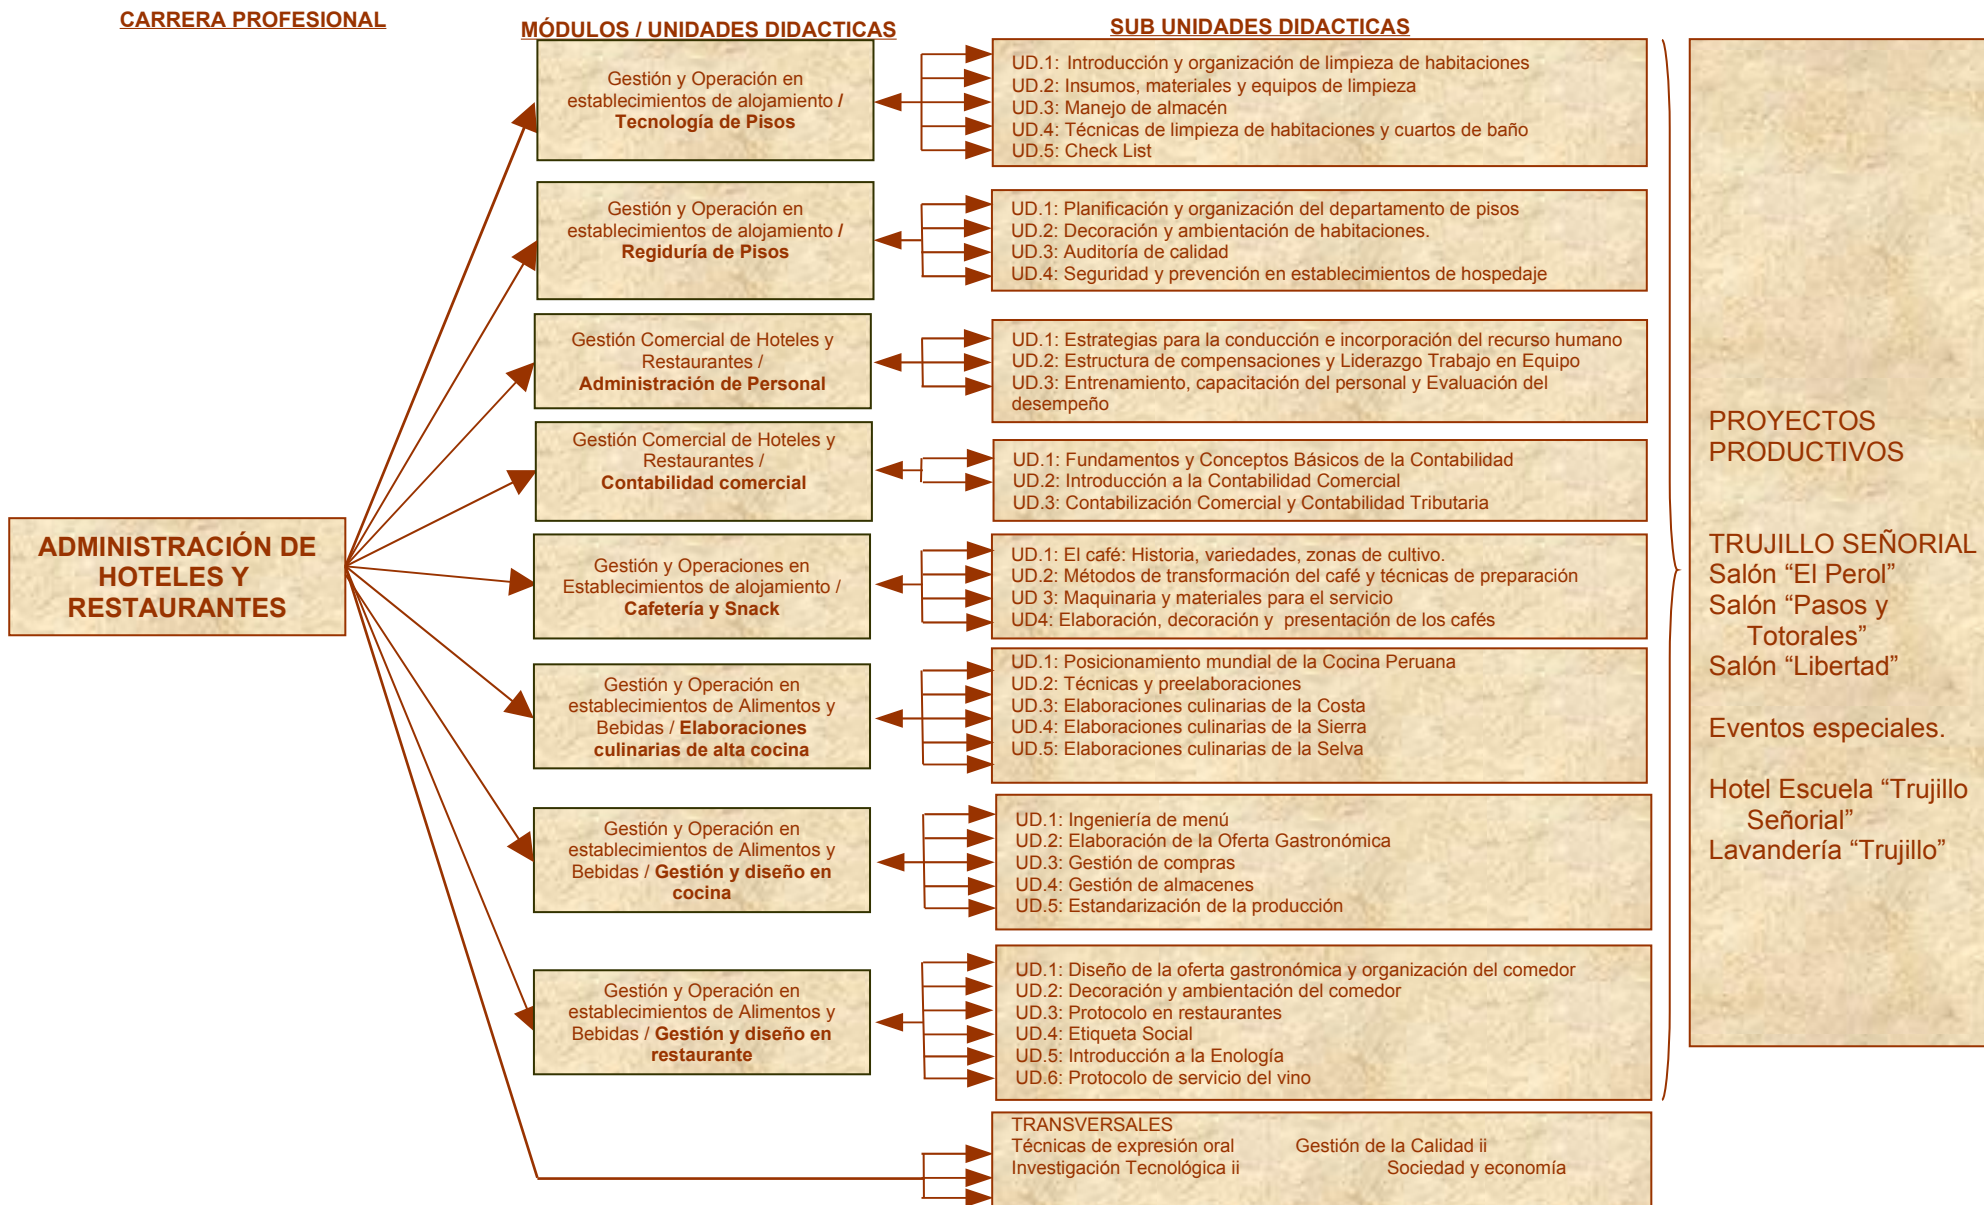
CARRERA PROFESIONAL

MÓDULOS / UNIDADES DIDACTICAS

SUB UNIDADES DIDACTICAS

ADMINISTRACIÓN DE HOTELES Y RESTAURANTES

Gestión y Operación en establecimientos de alojamiento / Tecnología de Pisos

UD.1: Introducción y organización de limpieza de habitaciones
UD.2: Insumos, materiales y equipos de limpieza
UD.3: Manejo de almacén
UD.4: Técnicas de limpieza de habitaciones y cuartos de baño
UD.5: Check List

Gestión y Operación en establecimientos de alojamiento / Regiduría de Pisos

UD.1: Planificación y organización del departamento de pisos
UD.2: Decoración y ambientación de habitaciones.
UD.3: Auditoría de calidad
UD.4: Seguridad y prevención en establecimientos de hospedaje

Gestión Comercial de Hoteles y Restaurantes / Administración de Personal

UD.1: Estrategias para la conducción e incorporación del recurso humano
UD.2: Estructura de compensaciones y Liderazgo Trabajo en Equipo
UD.3: Entrenamiento, capacitación del personal y Evaluación del desempeño

Gestión Comercial de Hoteles y Restaurantes / Contabilidad comercial

UD.1: Fundamentos y Conceptos Básicos de la Contabilidad
UD.2: Introducción a la Contabilidad Comercial
UD.3: Contabilización Comercial y Contabilidad Tributaria

Gestión y Operaciones en Establecimientos de alojamiento / Cafetería y Snack

UD.1: El café: Historia, variedades, zonas de cultivo.
UD.2: Métodos de transformación del café y técnicas de preparación
UD 3: Maquinaria y materiales para el servicio
UD4: Elaboración, decoración y presentación de los cafés

Gestión y Operación en establecimientos de Alimentos y Bebidas / Elaboraciones culinarias de alta cocina

UD.1: Posicionamiento mundial de la Cocina Peruana
UD.2: Técnicas y preelaboraciones
UD.3: Elaboraciones culinarias de la Costa
UD.4: Elaboraciones culinarias de la Sierra
UD.5: Elaboraciones culinarias de la Selva

Gestión y Operación en establecimientos de Alimentos y Bebidas / Gestión y diseño en cocina

UD.1: Ingeniería de menú
UD.2: Elaboración de la Oferta Gastronómica
UD.3: Gestión de compras
UD.4: Gestión de almacenes
UD.5: Estandarización de la producción

Gestión y Operación en establecimientos de Alimentos y Bebidas / Gestión y diseño en restaurante

UD.1: Diseño de la oferta gastronómica y organización del comedor
UD.2: Decoración y ambientación del comedor
UD.3: Protocolo en restaurantes
UD.4: Etiqueta Social
UD.5: Introducción a la Enología
UD.6: Protocolo de servicio del vino

TRANSVERSALES
Técnicas de expresión oral Gestión de la Calidad ii
Investigación Tecnológica ii Sociedad y economía

PROYECTOS PRODUCTIVOS

TRUJILLO SEÑORIAL
Salón “El Perol”
Salón “Pasos y Totorales”
Salón “Libertad”

Eventos especiales.

Hotel Escuela “Trujillo Señorial”
Lavandería “Trujillo”